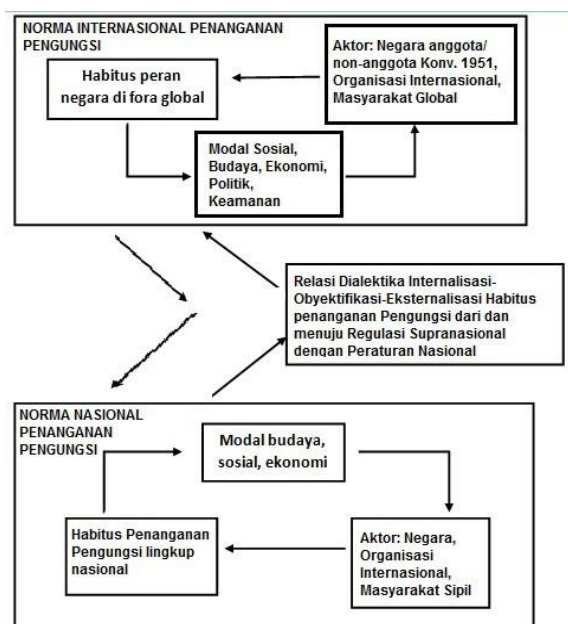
NORMA INTERNASIONAL PENANGANAN PENGUNGSI

Habitus peran negara di fora global

Aktor: Negara anggota/ non-anggota Konv. 1951, Organisasi Internasional, Masyarakat Global

Modal Sosial, Budaya, Ekonomi, Politik, Keamanan

Relasi Dialektika Internalisasi-Obyektifikasi-Eksternalisasi Habitus penanganan Pengungsi dari dan menuju Regulasi Supranasional dengan Peraturan Nasional

NORMA NASIONAL PENANGANAN PENGUNGSI

Modal budaya, sosial, ekonomi

Habitus Penanganan Pengungsi lingkup nasional

Aktor: Negara, Organisasi Internasional, Masyarakat Sipil